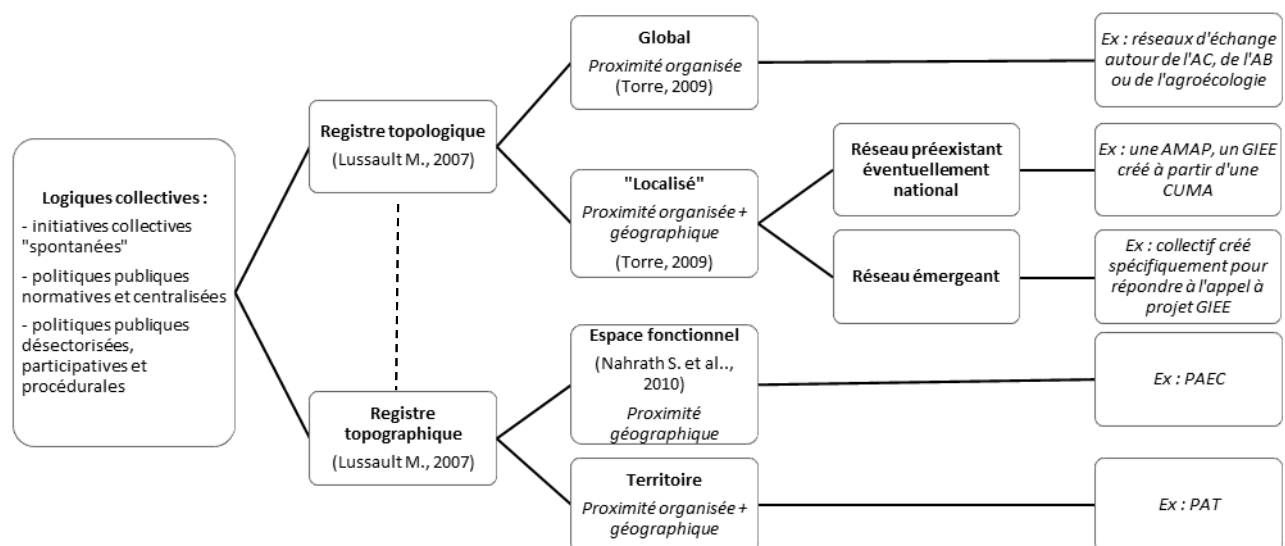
Logiques collectives :
- initiatives collectives "spontanées"
- politiques publiques normatives et centralisées
- politiques publiques désectorisées, participatives et procédurales

Registre topologique
(Lussault M., 2007)

Registre topographique
(Lussault M., 2007)

Global
Proximité organisée
(Torre, 2009)

"Localisé"
Proximité organisée + géographique
(Torre, 2009)

Réseau préexistant éventuellement national

Réseau émergeant

Espace fonctionnel
(Nahrath S. et al.., 2010)
Proximité géographique

Territoire
Proximité organisée + géographique

Ex : réseaux d'échange autour de l'AC, de l'AB ou de l'agroécologie

Ex : une AMAP, un GIEE créé à partir d'une CUMA

Ex : collectif créé spécifiquement pour répondre à l'appel à projet GIEE

Ex : PAEC

Ex : PAT